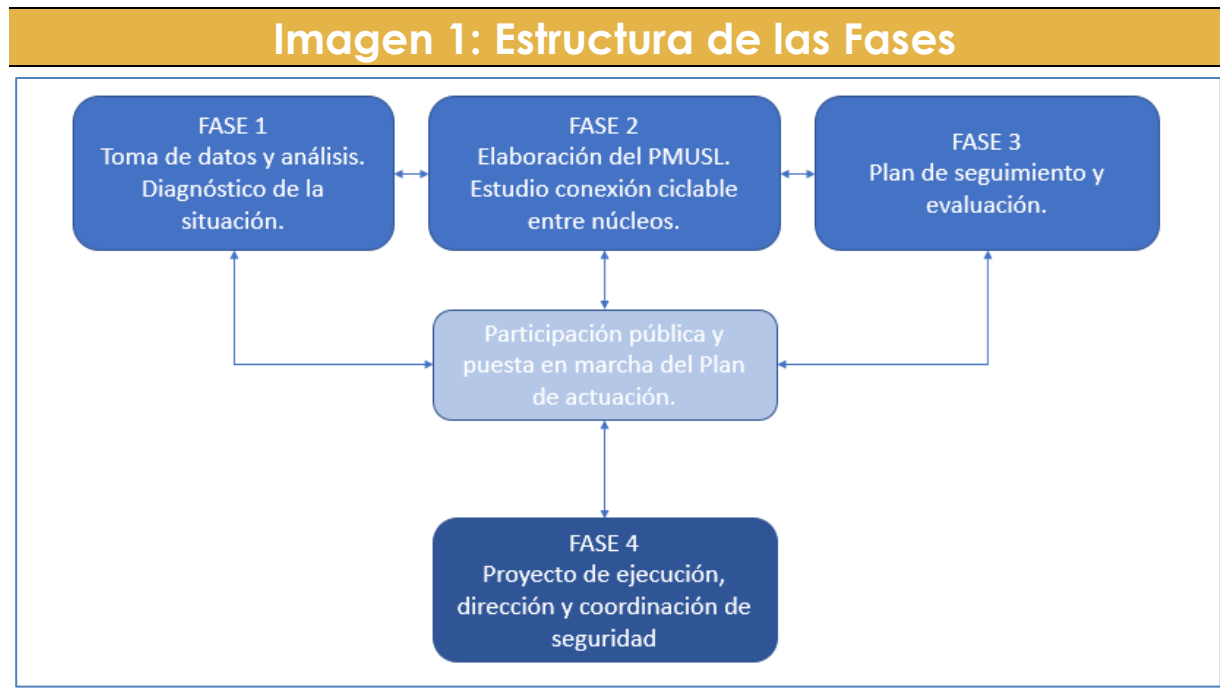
Imagen 1: Estructura de las Fases

FASE 1
Toma de datos y análisis. Diagnóstico de la situación.

FASE 2
Elaboración del PMUSL. Estudio conexión ciclable entre núcleos.

FASE 3
Plan de seguimiento y evaluación.

Participación pública y puesta en marcha del Plan de actuación.

FASE 4
Proyecto de ejecución, dirección y coordinación de seguridad